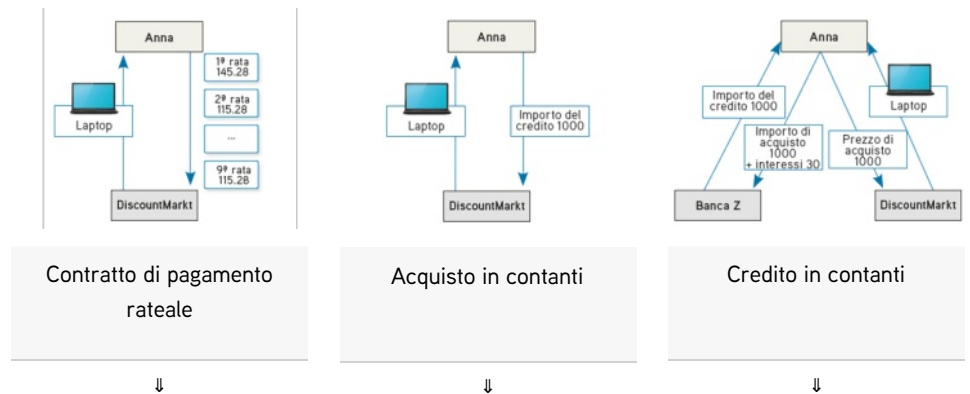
Anna

1ª rata 145.28

2ª rata 115.28

...

9ª rata 115.28

Laptop

DiscountMarkt

Contratto di pagamento rateale

⇓

Anna

Laptop

Importo del credito 1000

DiscountMarkt

Acquisto in contanti

⇓

Anna

Importo del credito 1000

Importo di acquisto 1000 + interessi 30

Prezzo di acquisto 1000

Laptop

Banca Z

DiscountMarkt

Credito in contanti

⇓